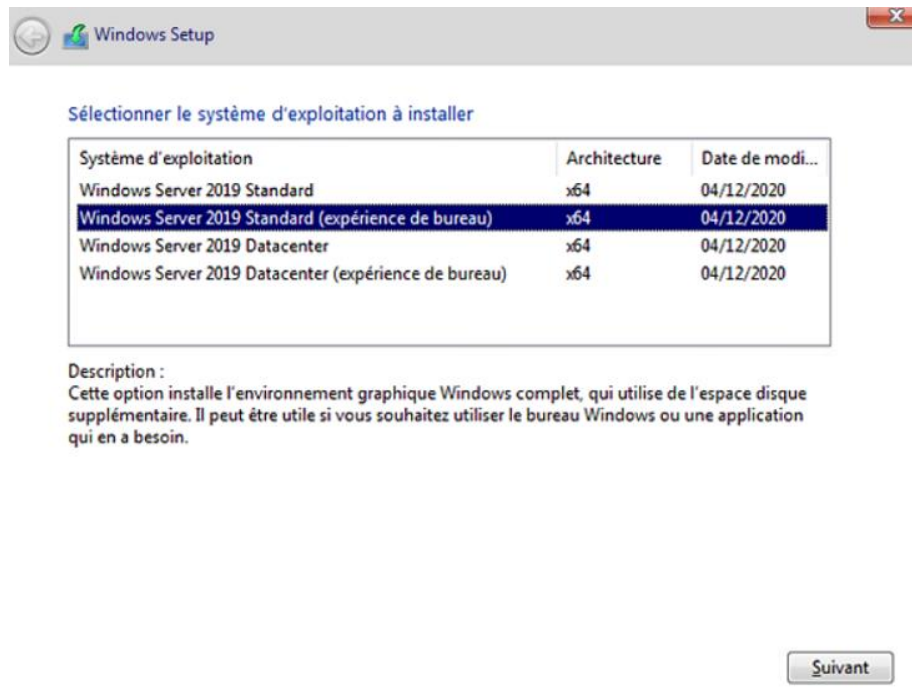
Windows Setup

Sélectionner le système d'exploitation à installer

| Système d'exploitation | Architecture | Date de modi... |
|---|---|---|
| Windows Server 2019 Standard | x64 | 04/12/2020 |
| Windows Server 2019 Standard (expérience de bureau) | x64 | 04/12/2020 |
| Windows Server 2019 Datacenter | x64 | 04/12/2020 |
| Windows Server 2019 Datacenter (expérience de bureau) | x64 | 04/12/2020 |

Description :
Cette option installe l'environnement graphique Windows complet, qui utilise de l'espace disque supplémentaire. Il peut être utile si vous souhaitez utiliser le bureau Windows ou une application qui en a besoin.

Suivant